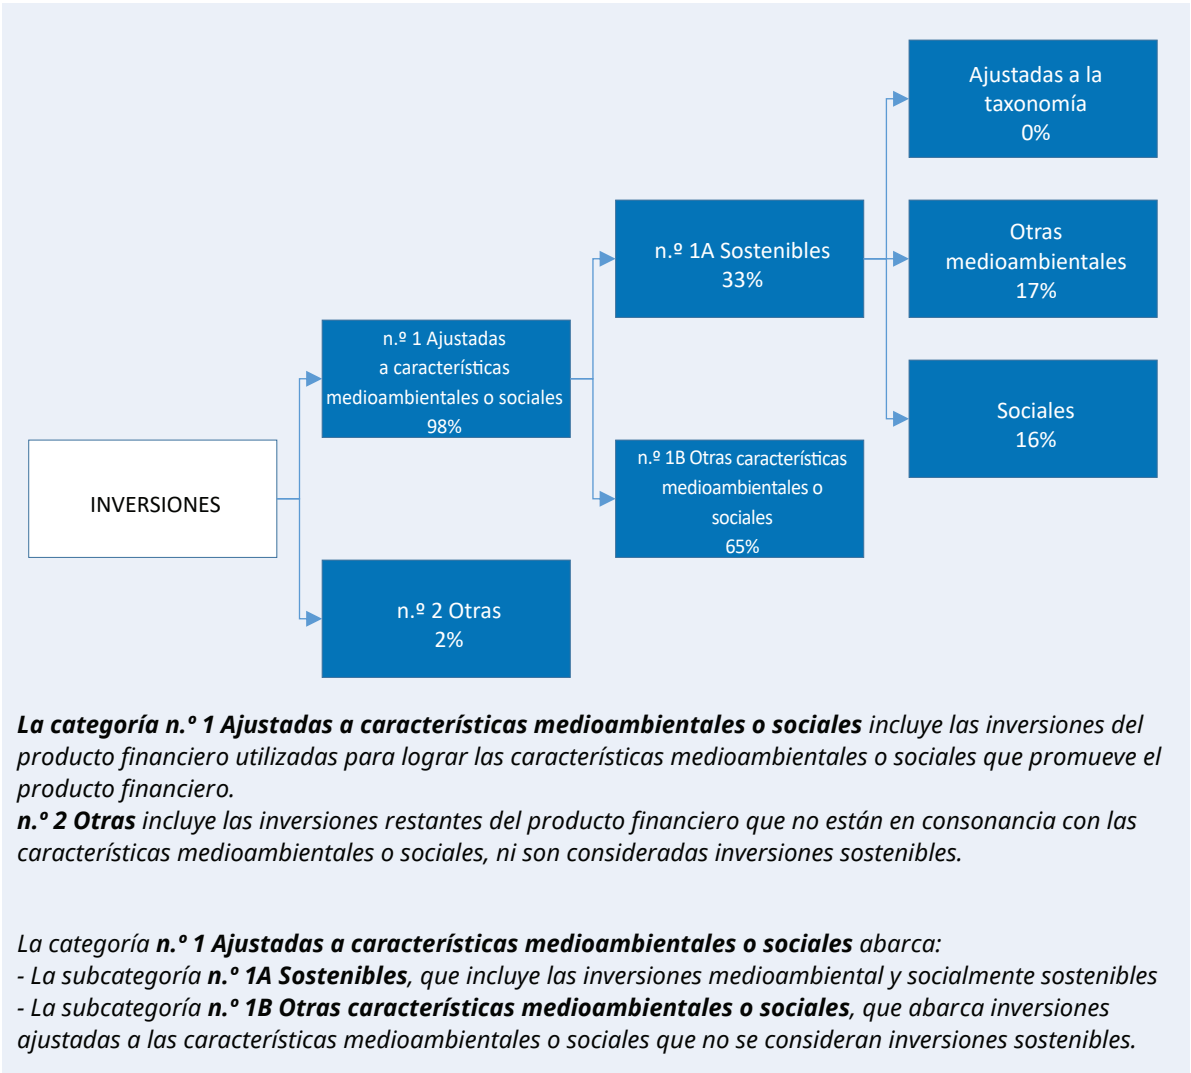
INVERSIONES

n.º 1 Ajustadas a características medioambientales o sociales 98%

n.º 2 Otras 2%

n.º 1A Sostenibles 33%

n.º 1B Otras características medioambientales o sociales 65%

Ajustadas a la taxonomía 0%

Otras medioambientales 17%

Sociales 16%

***La categoría n.º 1 Ajustadas a características medioambientales o sociales** incluye las inversiones del producto financiero utilizadas para lograr las características medioambientales o sociales que promueve el producto financiero.*
***n.º 2 Otras** incluye las inversiones restantes del producto financiero que no están en consonancia con las características medioambientales o sociales, ni son consideradas inversiones sostenibles.*

*La categoría **n.º 1 Ajustadas a características medioambientales o sociales** abarca:*
*- La subcategoría **n.º 1A Sostenibles**, que incluye las inversiones medioambiental y socialmente sostenibles*
*- La subcategoría **n.º 1B Otras características medioambientales o sociales**, que abarca inversiones ajustadas a las características medioambientales o sociales que no se consideran inversiones sostenibles.*